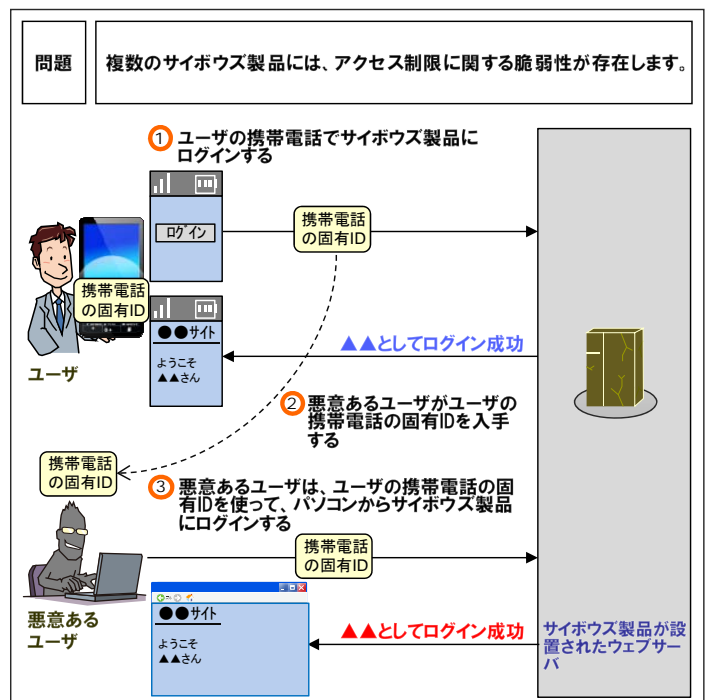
問題

複数のサイボウズ製品には、アクセス制限に関する脆弱性が存在します。

1 ユーザの携帯電話でサイボウズ製品にログインする

ログイン

携帯電話の固有ID

携帯電話の固有ID

●●サイト

ようこそ
▲▲さん

▲▲としてログイン成功

ユーザ

2 悪意あるユーザがユーザの携帯電話の固有IDを入手する

携帯電話の固有ID

3 悪意あるユーザは、ユーザの携帯電話の固有IDを使って、パソコンからサイボウズ製品にログインする

携帯電話の固有ID

悪意あるユーザ

●●サイト

ようこそ
▲▲さん

▲▲としてログイン成功

サイボウズ製品が設置されたウェブサーバ